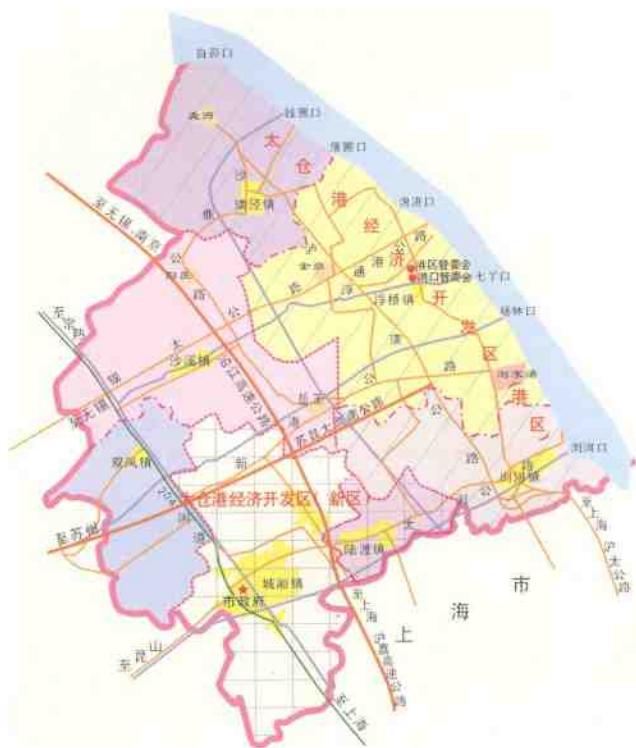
白茆口

太仓

浪港口

浏家港口

浏河口

七丫口

杨林口

浮桥镇

港区管委会

港口管委会

太仓港经济开发区

港区

沙溪镇

璜泾镇

双凤镇

城厢镇

市政府

陆渡镇

浏河镇

太仓港经济开发区（新区）

至无锡、南京

至大镇

东苏州

东昆山

至上海

沪太公路

苏昆太高速公路

沿江高速公路

上海

市

海